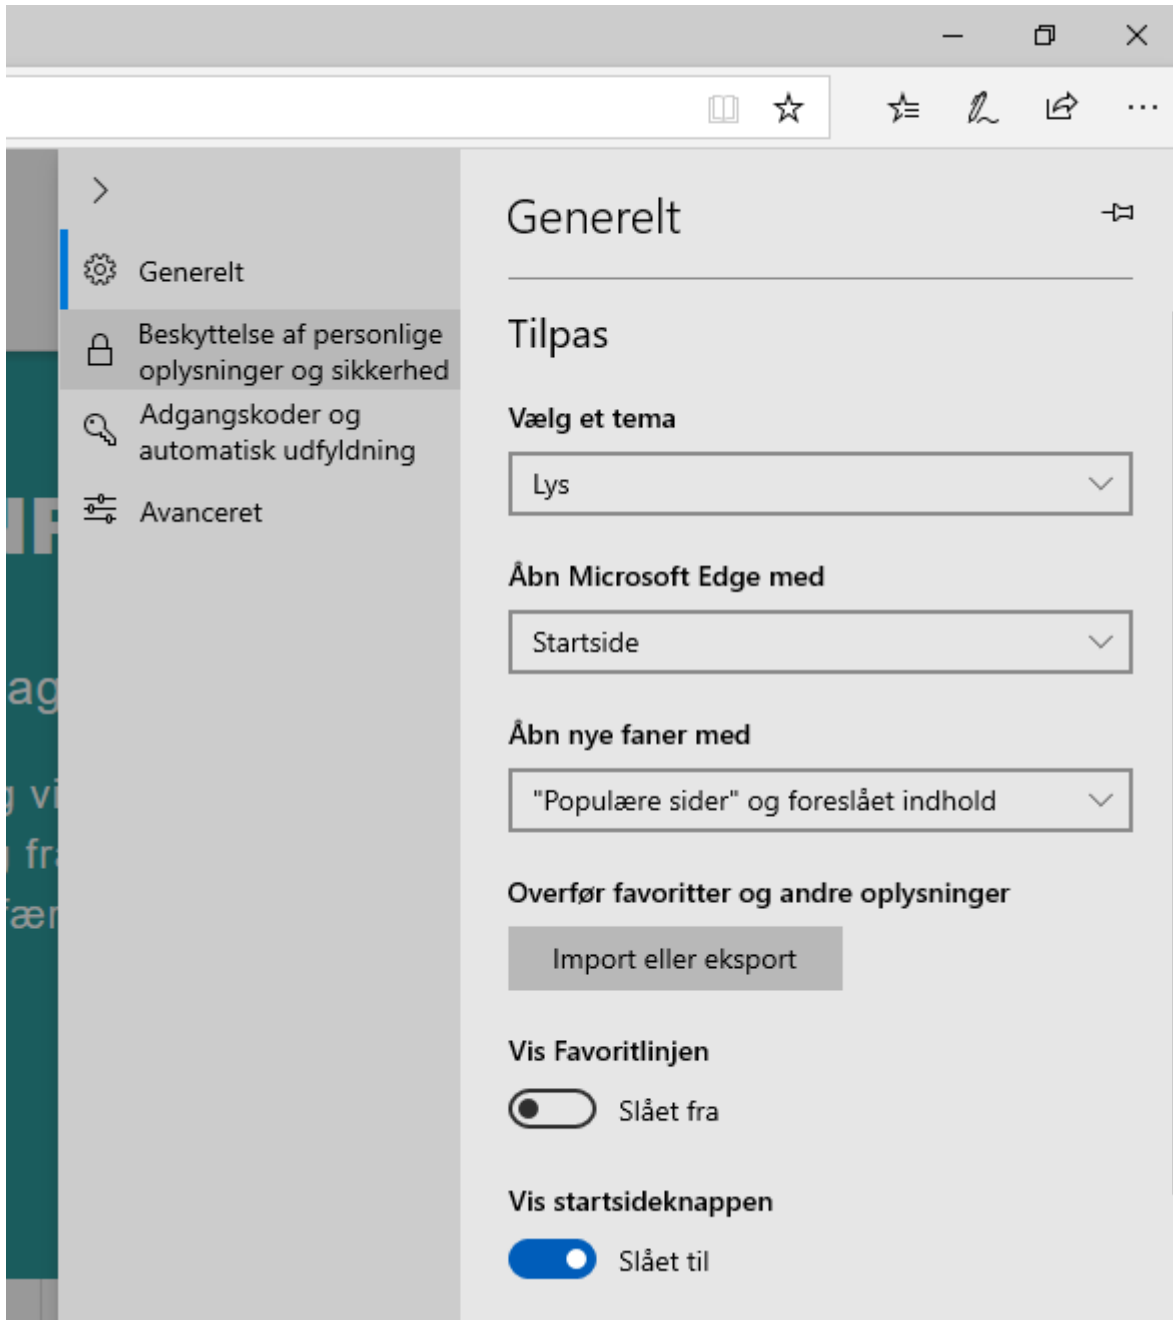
Generelt

Beskyttelse af personlige oplysninger og sikkerhed

Adgangskoder og automatisk udfyldning

Avanceret

ag

vi

fr

fær

Generelt

Tilpas

Vælg et tema

Lys

Åbn Microsoft Edge med

Startside

Åbn nye faner med

"Populære sider" og foreslået indhold

Overfør favoritter og andre oplysninger

Import eller eksport

Vis Favoritlinjen

Slået fra

Vis startsideknappen

Slået til